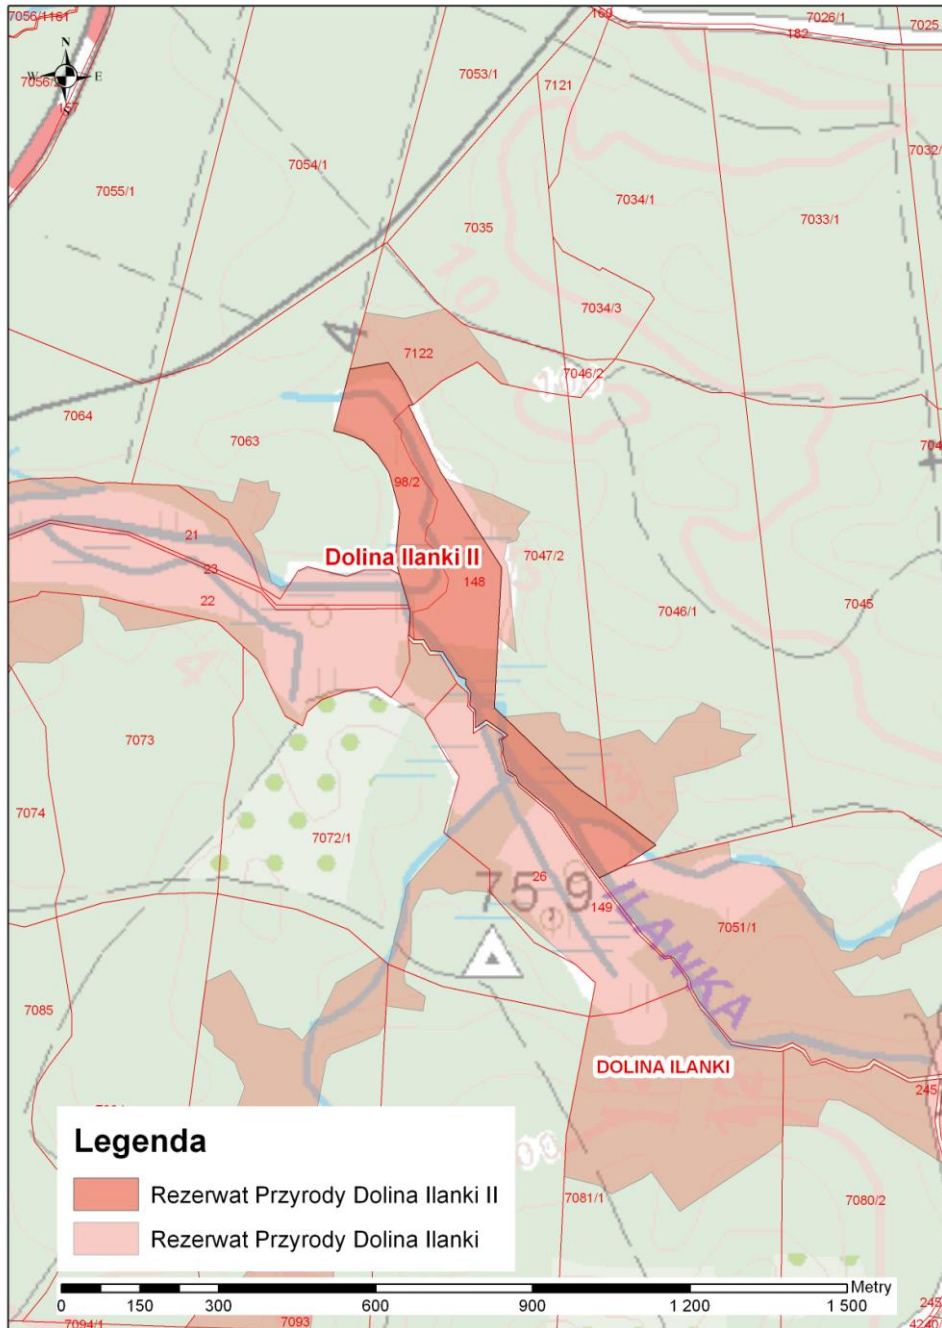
7056/1161
N
W
E
157
169
7026/1
182
7025
7053/1
7121
7054/1
7032/
7055/1
7034/1
7033/1
7035
7034/3
7122
7046/2
7064
7063
704
98/2
21
Dolina Ilanki II
7047/2
23
148
22
7046/1
7045
7073
7074
7072/1
75 9
26
149
ILANKA
7051/1
7085
DOLINA ILANKI
245
Legenda
Rezerwat Przyrody Dolina Ilanki II
Rezerwat Przyrody Dolina Ilanki
7081/1
7080/2
Metry
0 150 300 600 900 1 200 1 500
7094/1
7093
245
4240